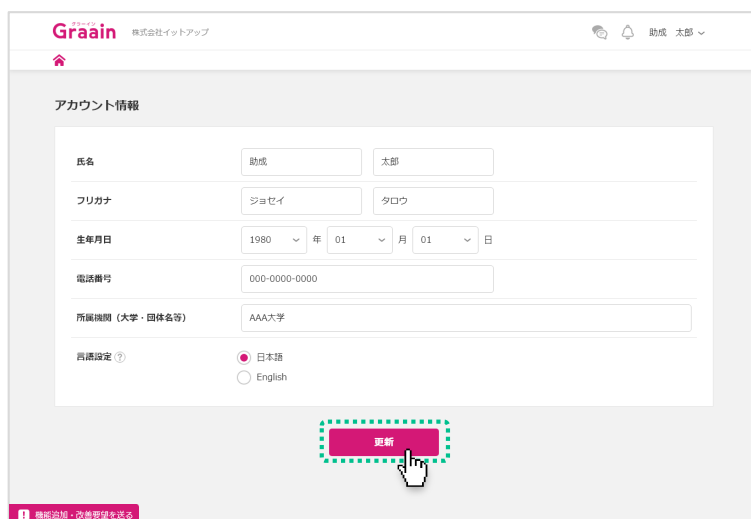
グラーイン
Graain 株式会社イットアップ

助成 太郎

アカウント情報

| 氏名 | 助成 | 太郎 |
|---|---|---|
| フリガナ | ジョセイ | タロウ |
| 生年月日 | 1980 年 01 月 01 日 | |
| 電話番号 | 000-0000-0000 | |
| 所属機関（大学・団体名等） | AAA大学 | |
| 言語設定 ? | 日本語 English | |

更新

機能追加・改善要望を送る